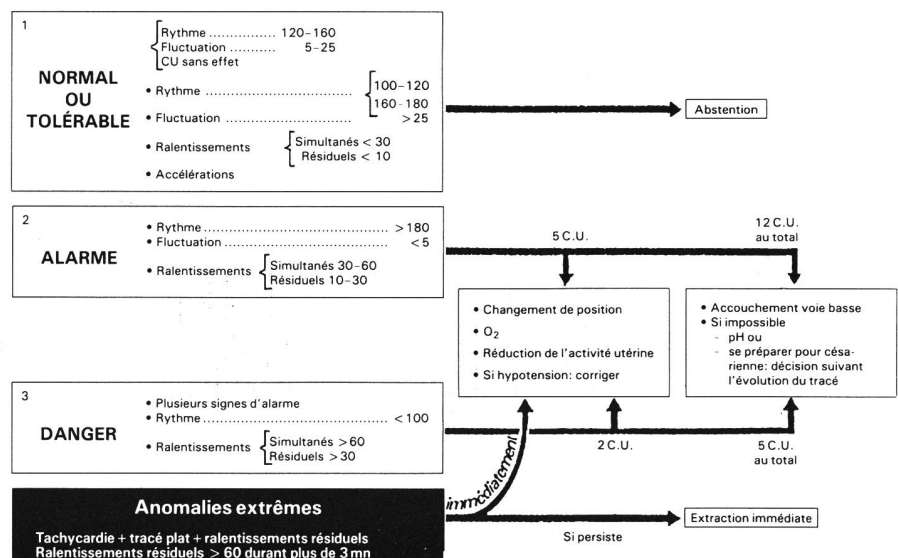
1

Rythme ............... 120–160
Fluctuation .......... 5–25
CU sans effet

NORMAL OU TOLÉRABLE

• Rythme ................................ 100–120 / 160-180
• Fluctuation ............................ > 25
• Ralentissements: Simultanés < 30, Résiduels < 10
• Accélérations

Abstention

2

• Rythme ........................................ > 180
• Fluctuation .................................... < 5

ALARME

• Ralentissements: Simultanés 30–60, Résiduels 10–30

5 C.U.

12 C.U. au total

• Changement de position
• $O_2$
• Réduction de l'activité utérine
• Si hypotension: corriger

• Accouchement voie basse
• Si impossible
- pH ou
- se préparer pour césarienne: décision suivant l'évolution du tracé

3

• Plusieurs signes d'alarme
• Rythme ........................................ < 100

DANGER

• Ralentissements: Simultanés > 60, Résiduels > 30

2 C.U.

5 C.U. au total

immédiatement

Anomalies extrêmes

Tachycardie + tracé plat + ralentissements résiduels
Ralentissements résiduels > 60 durant plus de 3 mn

Si persiste

Extraction immédiate